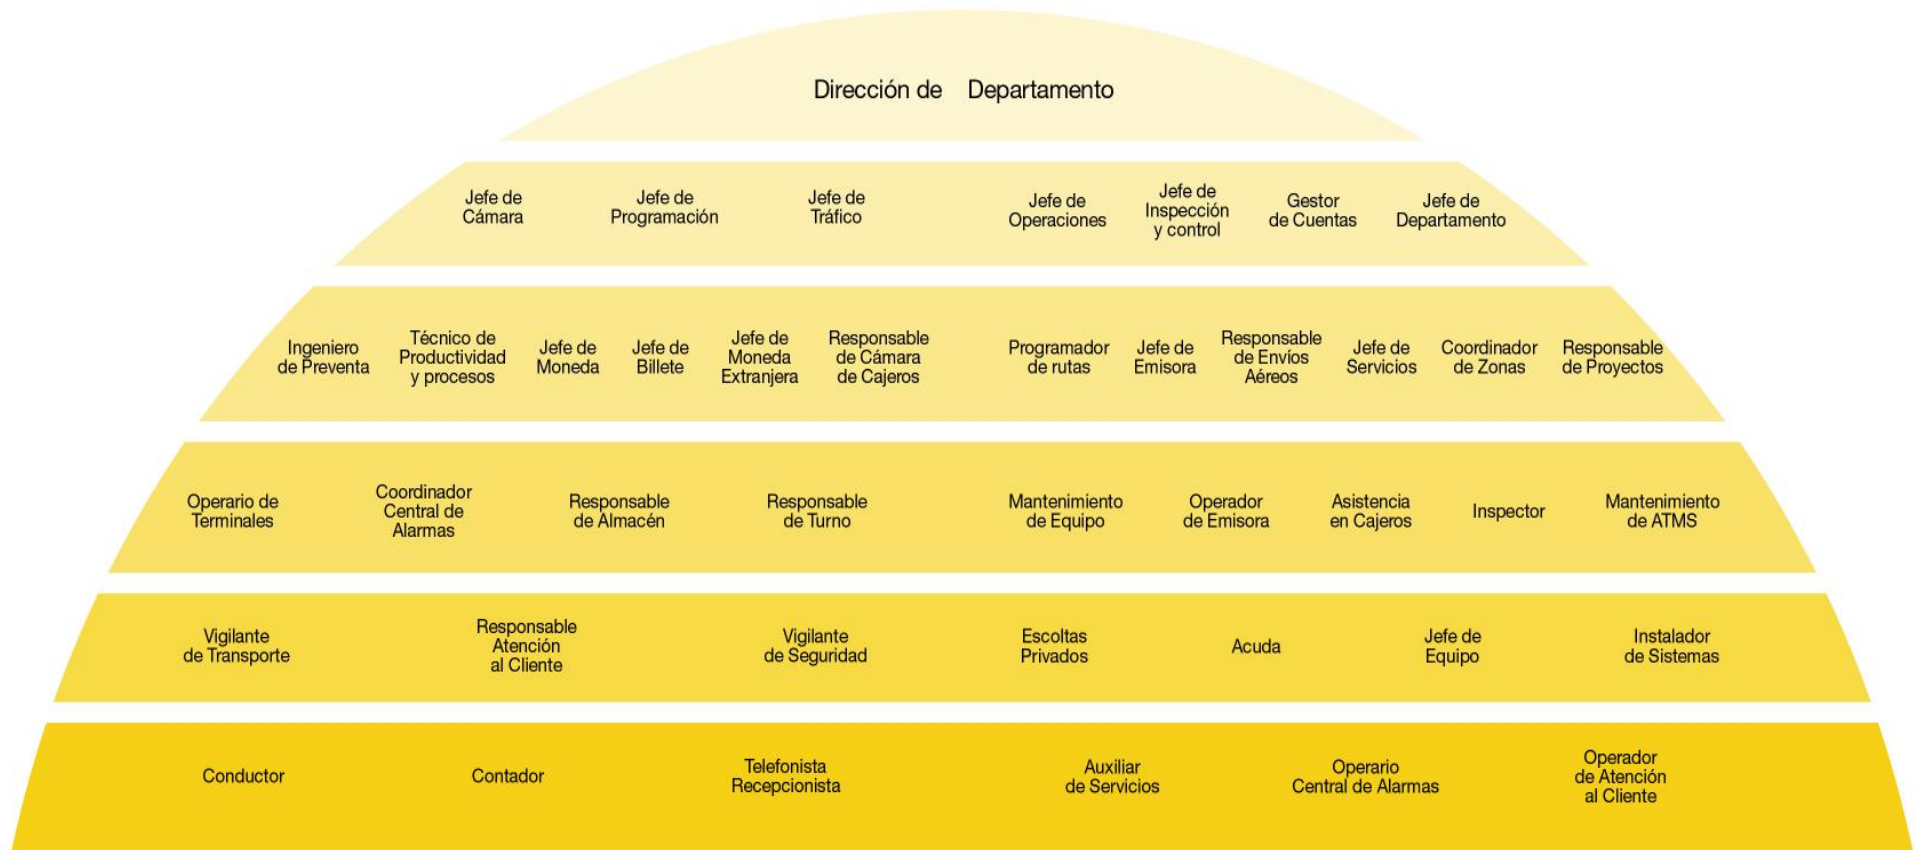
Dirección de Departamento

Jefe de Cámara
Jefe de Programación
Jefe de Tráfico
Jefe de Operaciones
Jefe de Inspección y control
Gestor de Cuentas
Jefe de Departamento

Ingeniero de Preventa
Técnico de Productividad y procesos
Jefe de Moneda
Jefe de Billete
Jefe de Moneda Extranjera
Responsable de Cámara de Cajeros
Programador de rutas
Jefe de Emisora
Responsable de Envíos Aéreos
Jefe de Servicios
Coordinador de Zonas
Responsable de Proyectos

Operario de Terminales
Coordinador Central de Alarmas
Responsable de Almacén
Responsable de Turno
Mantenimiento de Equipo
Operador de Emisora
Asistencia en Cajeros
Inspector
Mantenimiento de ATMS

Vigilante de Transporte
Responsable Atención al Cliente
Vigilante de Seguridad
Escoltas Privados
Acuda
Jefe de Equipo
Instalador de Sistemas

Conductor
Contador
Telefonista Recepcionista
Auxiliar de Servicios
Operario Central de Alarmas
Operador de Atención al Cliente